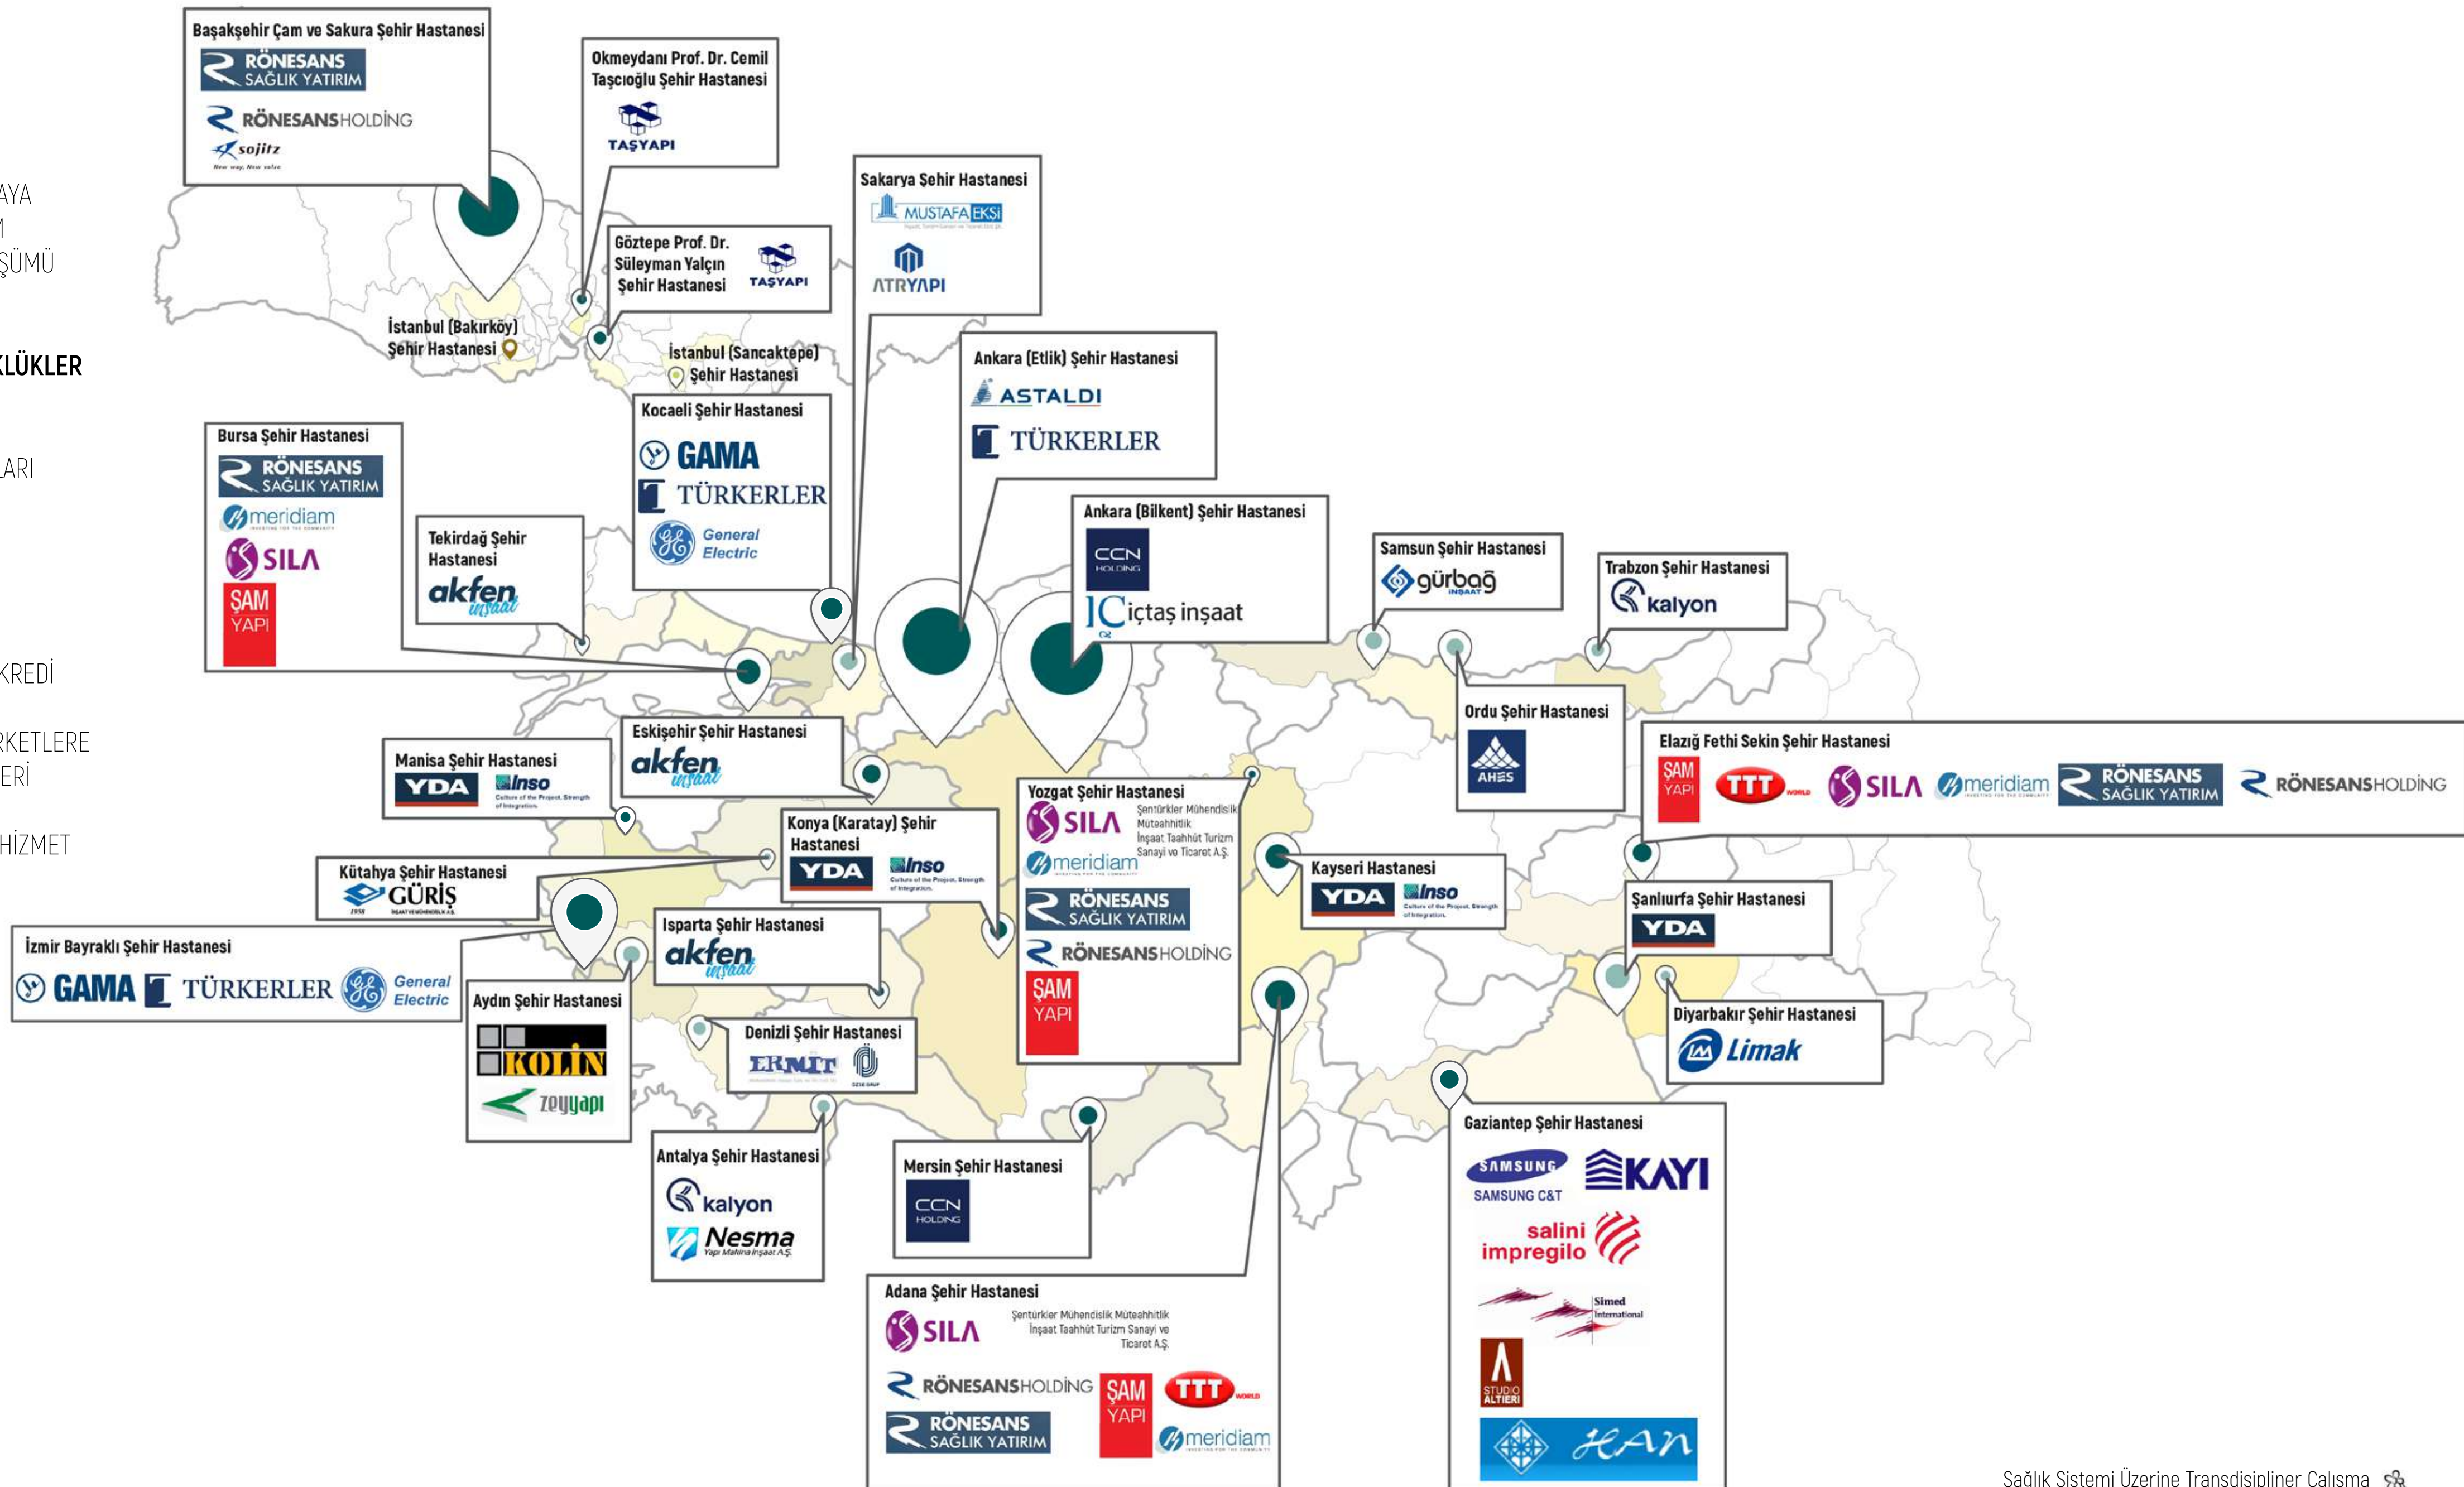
AYA
1
ŞÜMÜ

KLÜKLER

ARI

KREDİ

KETLERE
ERİ

HİZMET

Başakşehir Çam ve Sakura Şehir Hastanesi
RÖNESANS SAĞLIK YATIRIM
RÖNESANSHOLDİNG
sojitz
New way, New value

Okmeydanı Prof. Dr. Cemil Taşcıoğlu Şehir Hastanesi
TAŞYAPI

Göztepe Prof. Dr. Süleyman Yalçın Şehir Hastanesi
TAŞYAPI

Sakarya Şehir Hastanesi
MUSTAFA EKSİ
ATRYAPI

İstanbul (Bakırköy) Şehir Hastanesi

İstanbul (Sancaktepe) Şehir Hastanesi

Kocaeli Şehir Hastanesi
GAMA
TÜRKERLER
General Electric

Ankara (Etlik) Şehir Hastanesi
ASTALDI
TÜRKERLER

Bursa Şehir Hastanesi
RÖNESANS SAĞLIK YATIRIM
meridiam
SILA
ŞAM YAPI

Tekirdağ Şehir Hastanesi
akfen inşaat

Ankara (Bilkent) Şehir Hastanesi
CCN HOLDING
IC içtaş inşaat

Samsun Şehir Hastanesi
gürbağ İNŞAAT

Trabzon Şehir Hastanesi
kalyon

Ordu Şehir Hastanesi
AHES

Eskişehir Şehir Hastanesi
akfen inşaat

Manisa Şehir Hastanesi
YDA
Inso Culture of the Project, Strength of Integration.

Elazığ Fethi Sekin Şehir Hastanesi
ŞAM YAPI
TTT WORLD
SILA
meridiam
RÖNESANS SAĞLIK YATIRIM
RÖNESANSHOLDİNG

Yozgat Şehir Hastanesi
SILA
Şentürkler Mühendislik Müteahhitlik İnşaat Taahhüt Turizm Sanayi ve Ticaret A.Ş.
meridiam
RÖNESANS SAĞLIK YATIRIM
RÖNESANSHOLDİNG
ŞAM YAPI

Konya (Karatay) Şehir Hastanesi
YDA
Inso Culture of the Project, Strength of Integration.

Kütahya Şehir Hastanesi
GÜRİŞ
1958 İNŞAAT VE MÜHENDİSLİK A.Ş.

Kayseri Şehir Hastanesi
YDA
Inso Culture of the Project, Strength of Integration.

Şanlıurfa Şehir Hastanesi
YDA

İzmir Bayraklı Şehir Hastanesi
GAMA
TÜRKERLER
General Electric

Isparta Şehir Hastanesi
akfen inşaat

Aydın Şehir Hastanesi
KOLİN
zeyyapı

Denizli Şehir Hastanesi
EKMIT
ÖZEN GRUP

Diyarbakır Şehir Hastanesi
Limak

Antalya Şehir Hastanesi
kalyon
Nesma Yapı Makina İnşaat A.Ş.

Mersin Şehir Hastanesi
CCN HOLDING

Gaziantep Şehir Hastanesi
SAMSUNG
SAMSUNG C&T
KAYI
salini impregilo
Simed International
STUDIO ALTIERI
HAN

Adana Şehir Hastanesi
SILA
Şentürkler Mühendislik Müteahhitlik İnşaat Taahhüt Turizm Sanayi ve Ticaret A.Ş.
RÖNESANSHOLDİNG
ŞAM YAPI
TTT WORLD
RÖNESANS SAĞLIK YATIRIM
meridiam

Sağlık Sistemi Üzerine Transdisipliner Çalışma